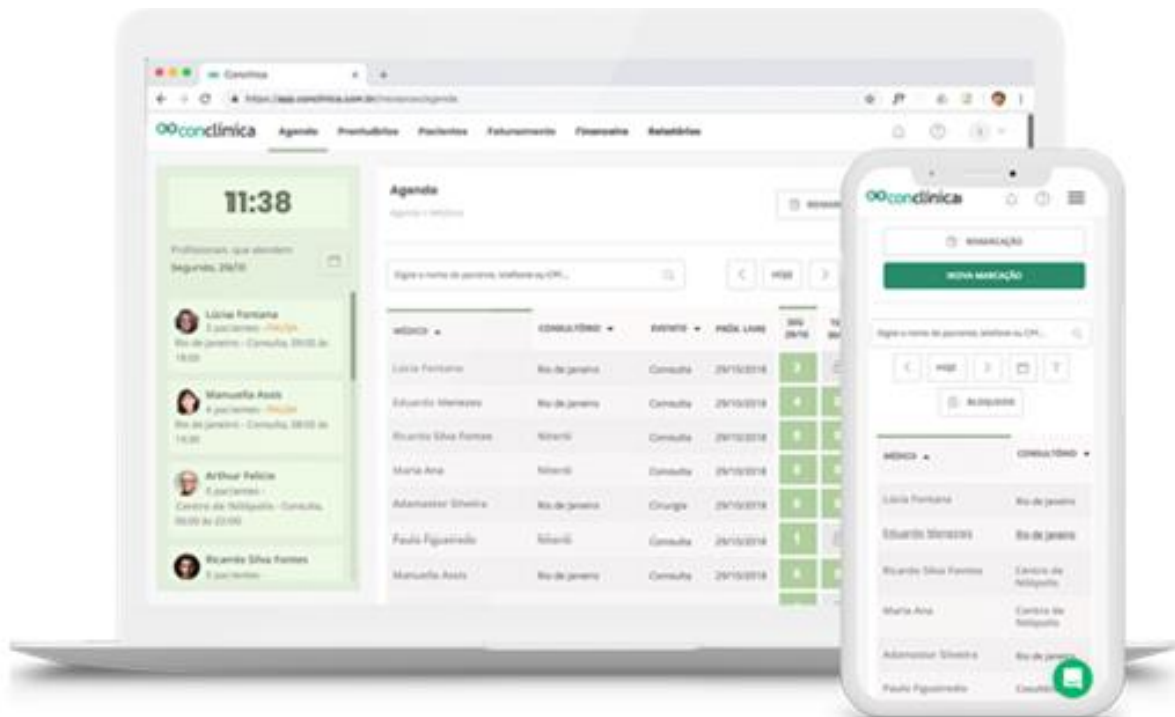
Conclinica
https://app.conclinica.com.br/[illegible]/agenda

conclinica Agenda Prontuários Pacientes Faturamento Financeiro Relatórios

11:38

Profissionais que atendem Segunda, 29/10

Lúcia Fontana
3 pacientes - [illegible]
Rio de Janeiro - Consulta, 08:00 às 18:00

Manuella Assis
4 pacientes - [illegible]
Rio de Janeiro - Consulta, 08:00 às 14:00

Arthur Felicio
3 pacientes
Centro de Nilópolis - Consulta, 09:00 às 22:00

Ricardo Silva Fontes
1 paciente

Agenda
Agenda > Médicos

Digite o nome do paciente, telefone ou CPF...

HOJE

| MÉDICO | CONSULTÓRIO | EVENTO | PRÓX. LIVRE | SEG 29/10 |
|---|---|---|---|---|
| Lúcia Fontana | Rio de Janeiro | Consulta | 29/10/2018 | 3 |
| Eduardo Menezes | Rio de Janeiro | Consulta | 29/10/2018 | 4 |
| Ricardo Silva Fontes | Niterói | Consulta | 29/10/2018 | 8 |
| Maria Ana | Niterói | Consulta | 29/10/2018 | 8 |
| Adamastor Silveira | Rio de Janeiro | Cirurgia | 29/10/2018 | 8 |
| Paulo Figueiredo | Niterói | Consulta | 29/10/2018 | 1 |
| Manuella Assis | Rio de Janeiro | Consulta | 29/10/2018 | 8 |

conclinica

REMARCAÇÃO
NOVA MARCAÇÃO

Digite o nome do paciente, telefone ou CPF...

HOJE

BLOQUEIO

| MÉDICO | CONSULTÓRIO |
|---|---|
| Lúcia Fontana | Rio de Janeiro |
| Eduardo Menezes | Rio de Janeiro |
| Ricardo Silva Fontes | Centro de Nilópolis |
| Maria Ana | Centro de Nilópolis |
| Adamastor Silveira | Rio de Janeiro |
| Paulo Figueiredo | Consultório |